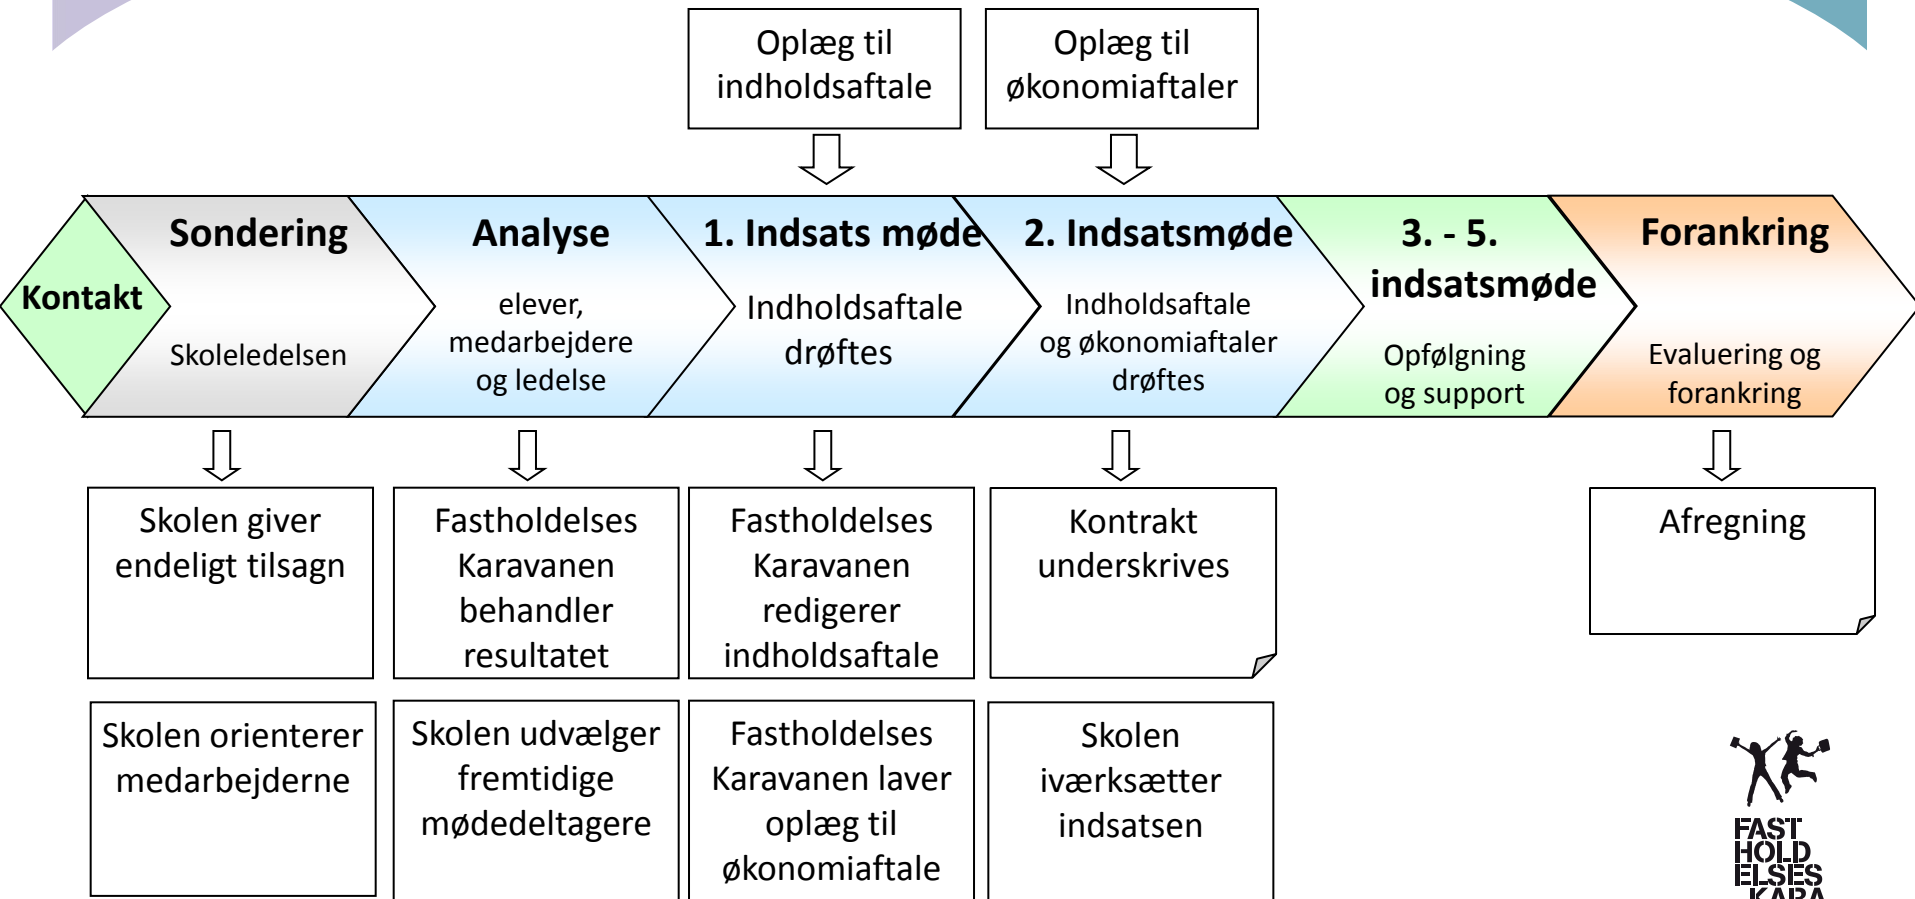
Oplæg til indholdsaftale

Oplæg til økonomiaftaler

Kontakt

Sondering

Skoleledelsen

Analyse

elever, medarbejdere og ledelse

1. Indsats møde

Indholdsaftale drøftes

2. Indsatsmøde

Indholdsaftale og økonomiaftaler drøftes

3. - 5. indsatsmøde

Opfølgning og support

Forankring

Evaluering og forankring

Skolen giver endeligt tilsagn

Fastholdelses Karavanen behandler resultatet

Fastholdelses Karavanen redigerer indholdsaftale

Kontrakt underskrives

Afregning

Skolen orienterer medarbejderne

Skolen udvælger fremtidige mødedeltagere

Fastholdelses Karavanen laver oplæg til økonomiaftale

Skolen iværksætter indsatsen

FAST HOLD ELSES KARA